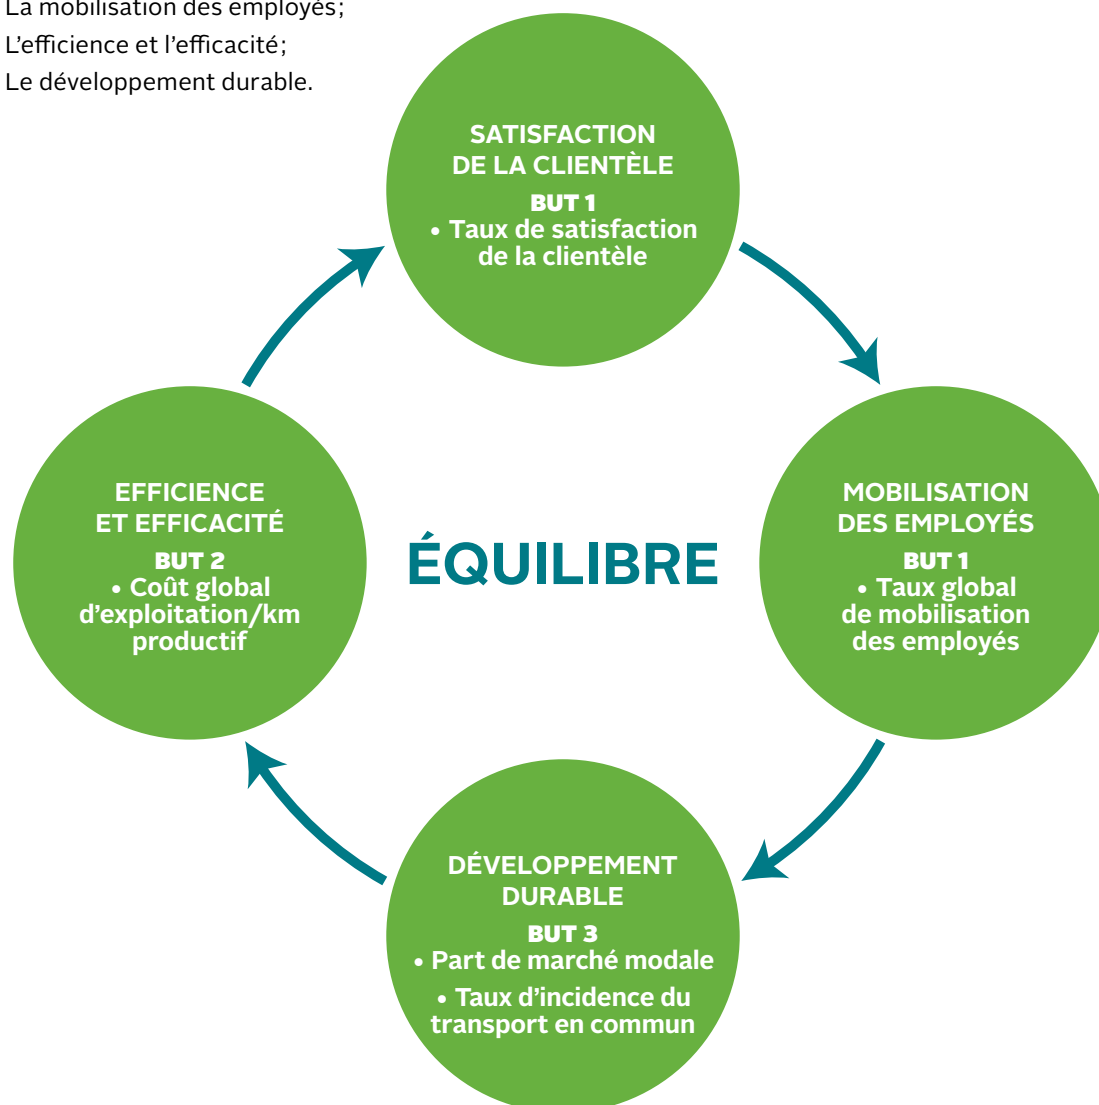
La mobilisation des employés;
L'efficience et l'efficacité;
Le développement durable.

SATISFACTION DE LA CLIENTÈLE
BUT 1
• Taux de satisfaction de la clientèle

MOBILISATION DES EMPLOYÉS
BUT 1
• Taux global de mobilisation des employés

ÉQUILIBRE

EFFICIENCE ET EFFICACITÉ
BUT 2
• Coût global d'exploitation/km productif

DÉVELOPPEMENT DURABLE
BUT 3
• Part de marché modale
• Taux d'incidence du transport en commun